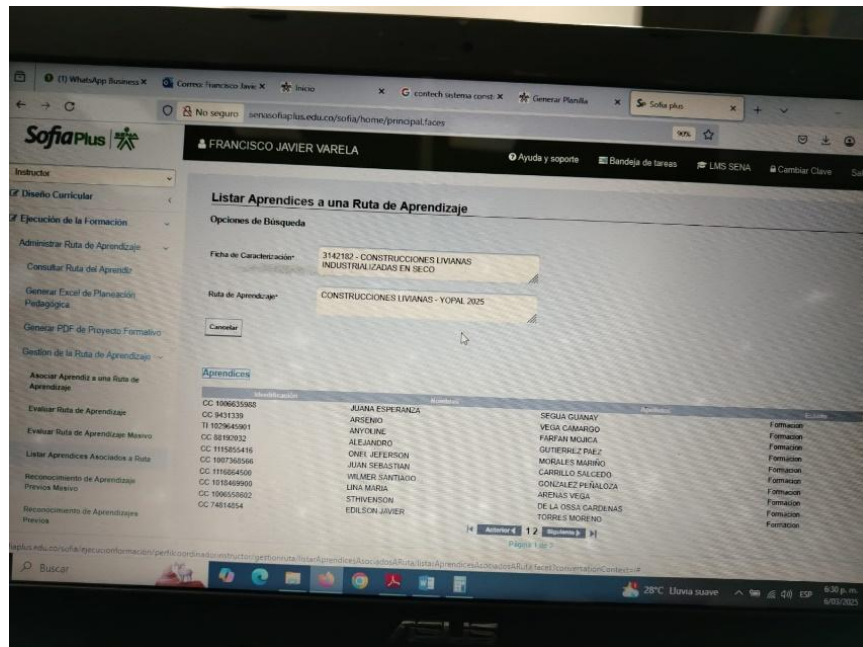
(1) WhatsApp Business × Correo: Francisco Javie × Inicio × contech sistema const × Generar Planilla × Sofia plus × + 

No seguro senasofiaplus.edu.co/sofia/home/principal.faces 90%

SofiaPlus

FRANCISCO JAVIER VARELA

Ayuda y soporte Bandeja de tareas LMS SENA Cambiar Clave

Instructor

Diseño Curricular

Ejecución de la Formacion

Administrar Ruta de Aprendizaje

Consultar Ruta del Aprendiz

Generar Excel de Planeación Pedagógica

Generar PDF de Proyecto Formativo

Gestion de la Ruta de Aprendizaje

Asociar Aprendiz a una Ruta de Aprendizaje

Evaluar Ruta de Aprendizaje

Evaluar Ruta de Aprendizaje Masivo

Listar Aprendices Asociados a Ruta

Reconocimiento de Aprendizaje Previos Masivo

Reconocimiento de Aprendizajes Previos

Listar Aprendices a una Ruta de Aprendizaje

Opciones de Búsqueda

Ficha de Caracterización* 3142182 - CONSTRUCCIONES LIVIANAS INDUSTRIALIZADAS EN SECO

Ruta de Aprendizaje* CONSTRUCCIONES LIVIANAS - YOPAL 2025

Cancelar

Aprendices

| Identificación | Nombre | Apellidos | Estado |
|---|---|---|---|
| CC 1006635988 | JUANA ESPERANZA | SEGUA GUANAY | Formacion |
| CC 9431339 | ARSENIO | VEGA CAMARGO | Formacion |
| TI 1029645901 | ANYOLINE | FARFAN MOJICA | Formacion |
| CC 88192932 | ALEJANDRO | GUTIERREZ PAEZ | Formacion |
| CC 1115855416 | ONEL JEFERSON | MORALES MARIÑO | Formacion |
| CC 1007368566 | JUAN SEBASTIAN | CARRILLO SALCEDO | Formacion |
| CC 1116864500 | WILMER SANTIAGO | GONZALEZ PEÑALOZA | Formacion |
| CC 1018469900 | LINA MARIA | ARENAS VEGA | Formacion |
| CC 1006558602 | STHIVENSON | DE LA OSSA CARDENAS | Formacion |
| CC 74814854 | EDILSON JAVIER | TORRES MORENO | Formacion |

Anterior 1 2 Siguiente

Página 1 de 2

splus.edu.co/sofia/ejecucionformacion/perfilcoordinadorinstructor/gestionruta/listarAprendicesAsociadosARuta/listarAprendicesAsociadosARuta.faces?conversationContext=#

Buscar

28°C Lluvia suave ESP 6:30 p. m. 6/03/2025

ASUS